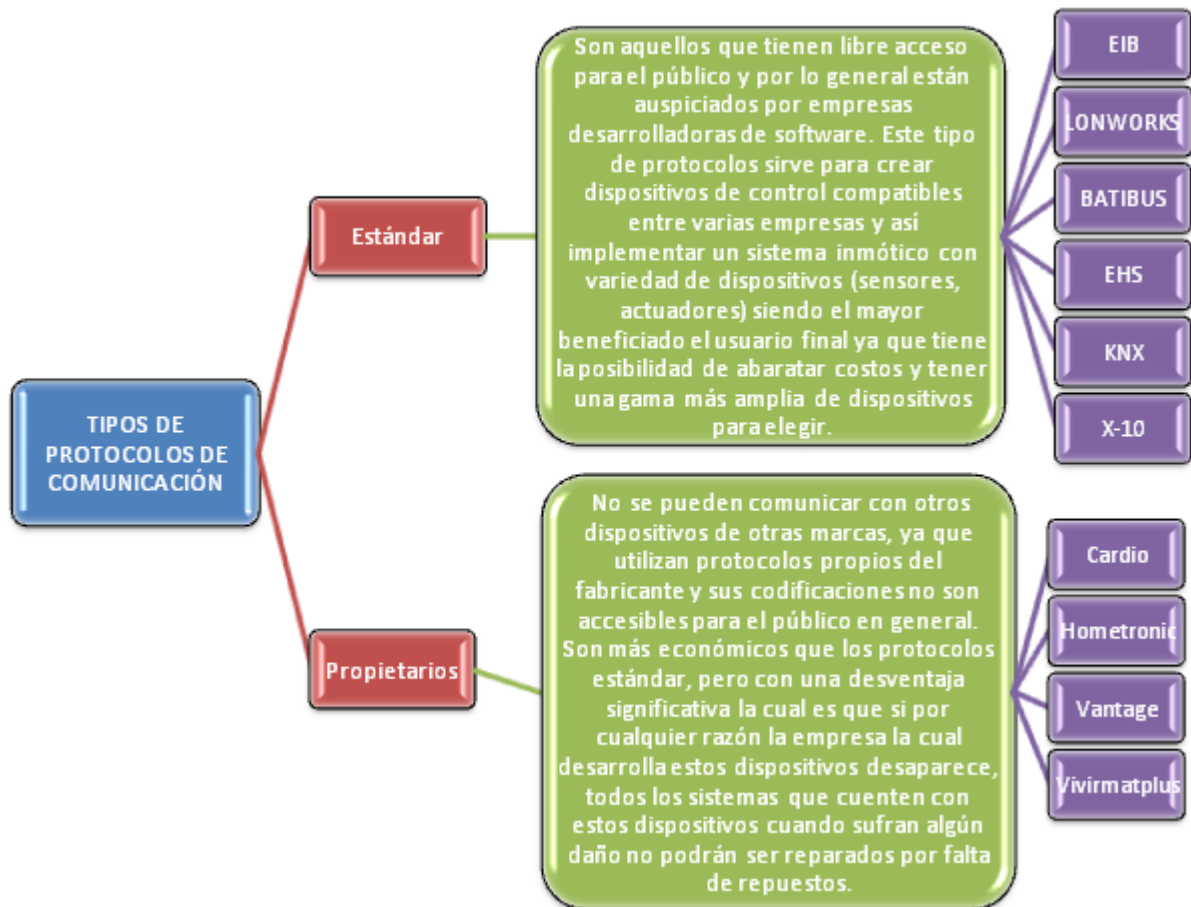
TIPOS DE PROTOCOLOS DE COMUNICACIÓN

Estándar

Son aquellos que tienen libre acceso para el público y por lo general están auspiciados por empresas desarrolladoras de software. Este tipo de protocolos sirve para crear dispositivos de control compatibles entre varias empresas y así implementar un sistema inmótico con variedad de dispositivos (sensores, actuadores) siendo el mayor beneficiado el usuario final ya que tiene la posibilidad de abaratar costos y tener una gama más amplia de dispositivos para elegir.

EIB

LONWORKS

BATIBUS

EHS

KNX

X-10

Propietarios

No se pueden comunicar con otros dispositivos de otras marcas, ya que utilizan protocolos propios del fabricante y sus codificaciones no son accesibles para el público en general. Son más económicos que los protocolos estándar, pero con una desventaja significativa la cual es que si por cualquier razón la empresa la cual desarrolla estos dispositivos desaparece, todos los sistemas que cuenten con estos dispositivos cuando sufran algún daño no podrán ser reparados por falta de repuestos.

Cardio

Hometronic

Vantage

Vivirmatplus